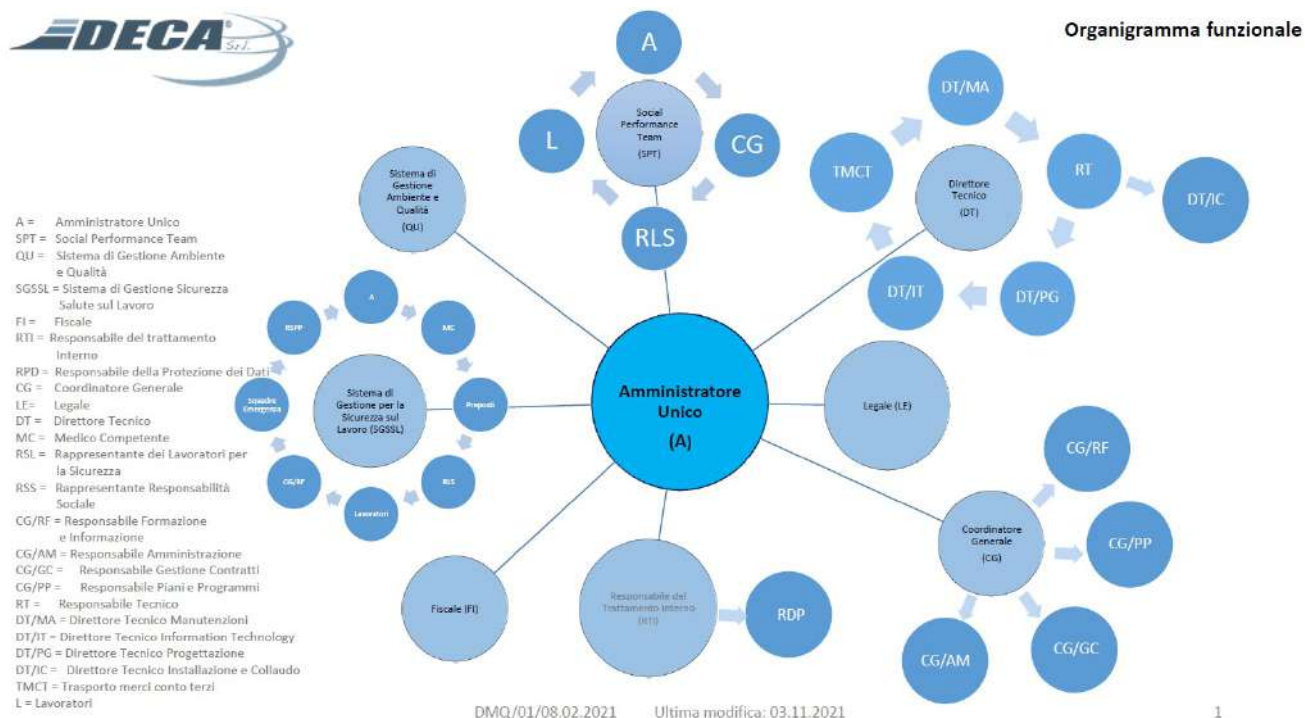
DECA S.r.l.

Organigramma funzionale

A = Amministratore Unico
SPT = Social Performance Team
QU = Sistema di Gestione Ambiente e Qualità
SGSSL = Sistema di Gestione Sicurezza Salute sul Lavoro
FI = Fiscale
RTI = Responsabile del trattamento Interno
RPD = Responsabile della Protezione dei Dati
CG = Coordinatore Generale
LE= Legale
DT = Direttore Tecnico
MC = Medico Competente
RSL = Rappresentante dei Lavoratori per la Sicurezza
RSS = Rappresentante Responsabilità Sociale
CG/RF = Responsabile Formazione e Informazione
CG/AM = Responsabile Amministrazione
CG/GC = Responsabile Gestione Contratti
CG/PP = Responsabile Piani e Programmi
RT = Responsabile Tecnico
DT/MA = Direttore Tecnico Manutenzioni
DT/IT = Direttore Tecnico Information Technology
DT/PG = Direttore Tecnico Progettazione
DT/IC = Direttore Tecnico Installazione e Collaudo
TMCT = Trasporto merci conto terzi
L = Lavoratori

A
Social Performance Team (SPT)
L
CG
RLS

Sistema di Gestione Ambiente e Qualità (QU)

DT/MA
TMCT
Direttore Tecnico (DT)
RT
DT/IC
DT/IT
DT/PG

A
RSPP
MC
Sistema di Gestione per la Sicurezza sul Lavoro (SGSSL)
Squadra Emergenza
Preposti
CG/RF
RLS
Lavoratori

Amministratore Unico (A)

Legale (LE)

CG/RF
Coordinatore Generale (CG)
CG/PP
CG/AM
CG/GC

Fiscale (FI)
Responsabile del Trattamento Interno (RTI)
RDP

DMQ/01/08.02.2021 Ultima modifica: 03.11.2021 1